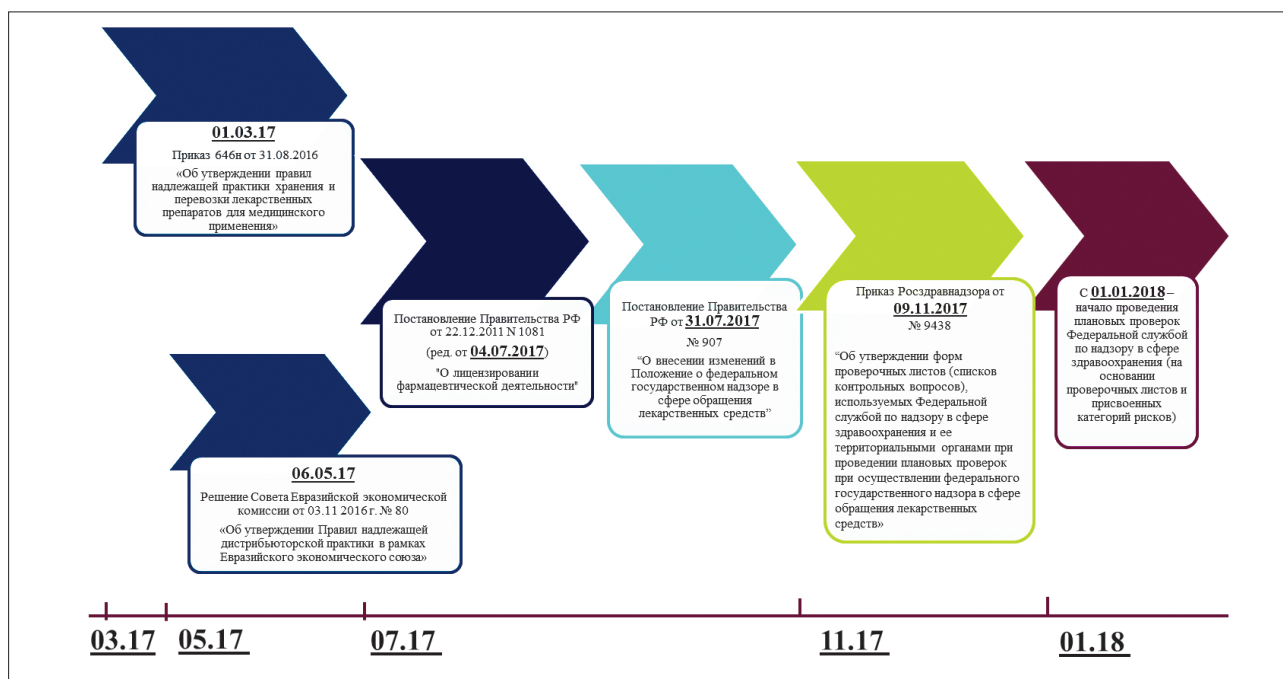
01.03.17

Приказ 646н от 31.08.2016

«Об утверждении правил надлежащей практики хранения и перевозки лекарственных препаратов для медицинского применения»

Постановление Правительства РФ от 22.12.2011 N 1081

(ред. от 04.07.2017)

"О лицензировании фармацевтической деятельности"

Постановление Правительства РФ от 31.07.2017

№ 907

"О внесении изменений в Положение о федеральном государственном надзоре в сфере обращения лекарственных средств"

Приказ Росздравнадзора от 09.11.2017

№ 9438

"Об утверждении форм проверочных листов (списков контрольных вопросов), используемых Федеральной службой по надзору в сфере здравоохранения и ее территориальными органами при проведении плановых проверок при осуществлении федерального государственного надзора в сфере обращения лекарственных средств»

С 01.01.2018 – начало проведения плановых проверок Федеральной службой по надзору в сфере здравоохранения (на основании проверочных листов и присвоенных категорий рисков)

06.05.17

Решение Совета Евразийской экономической комиссии от 03.11 2016 г. № 80

«Об утверждении Правил надлежащей дистрибьюторской практики в рамках Евразийского экономического союза»

03.17 05.17 07.17 11.17 01.18